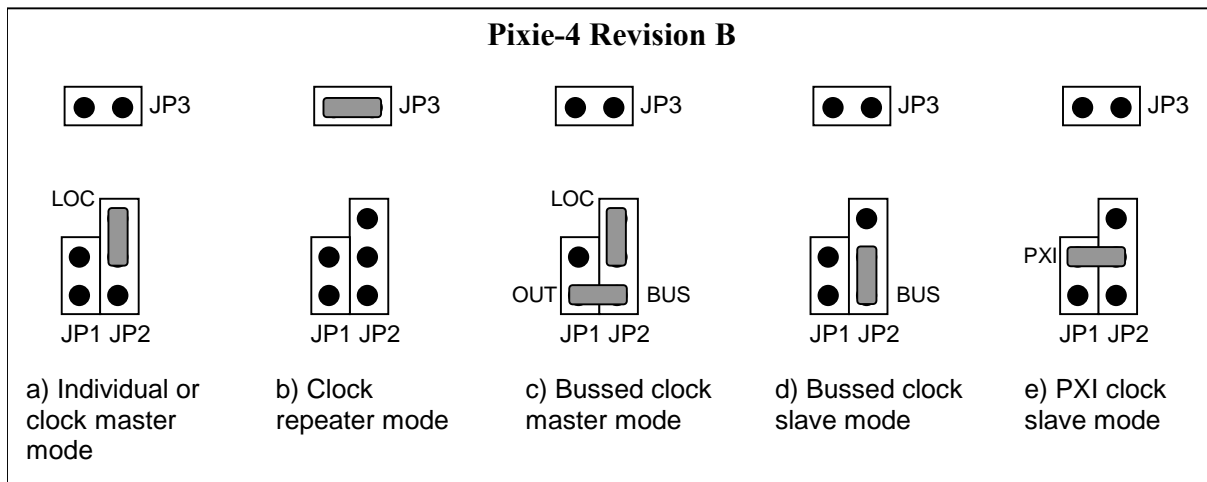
Pixie-4 Revision B

JP3

LOC

JP1 JP2

a) Individual or clock master mode

JP3

JP1 JP2

b) Clock repeater mode

JP3

LOC

OUT BUS

JP1 JP2

c) Bussed clock master mode

JP3

BUS

JP1 JP2

d) Bussed clock slave mode

JP3

PXI

JP1 JP2

e) PXI clock slave mode